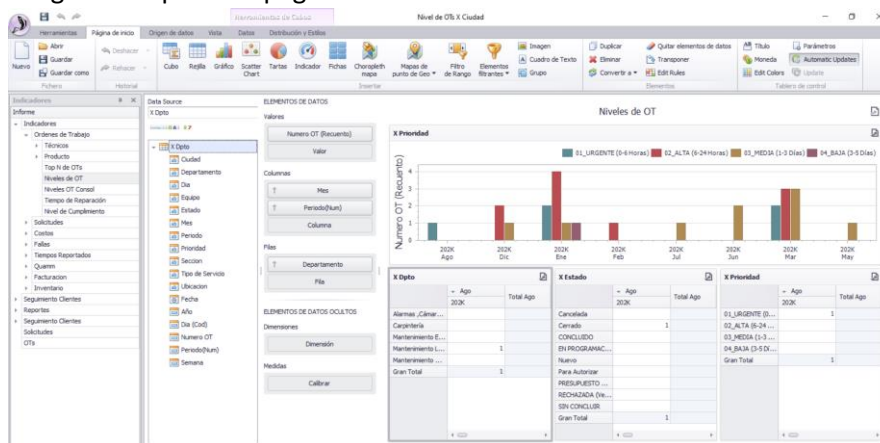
Herramientas de Cubo
Nivel de OTs X Ciudad

Herramientas | Página de inicio | Origen de datos | Vista | Datos | Distribución y Estilos

Abrir
Guardar
Guardar como
Nuevo
Fichero
Deshacer
Rehacer
Historial
Cubo | Rejilla | Gráfico | Scatter Chart | Tartas | Indicador | Fichas | Choropleth mapa | Mapas de punto de Geo | Filtro de Rango | Elementos filtrantes | Imagen | Cuadro de Texto | Grupo
Insertar
Duplicar
Eliminar
Convertir a
Quitar elementos de datos
Transponer
Edit Rules
Elementos
Título
Moneda
Edit Colors
Parámetros
Automatic Updates
Update
Tablero de control

Indicadores
Informe
Indicadores
Ordenes de Trabajo
Técnicos
Productos
Top N de OTs
Niveles de OT
Niveles OT Consol
Tiempo de Reparación
Nivel de Cumplimiento
Solicitudes
Costos
Fallas
Tiempos Reportados
Quamm
Facturacion
Inventario
Seguimiento Clientes
Reportes
Seguimiento Clientes
Solicitudes
OTs

Data Source
X Dpto
X Dpto
Ciudad
Departamento
Dia
Equipo
Estado
Mes
Periodo
Prioridad
Seccion
Tipo de Servicio
Ubicacion
Fecha
Año
Dia (Cod)
Numero OT
Periodo(Num)
Semana

ELEMENTOS DE DATOS
Valores
Numero OT (Recuento)
Valor
Columnas
Mes
Periodo(Num)
Columna
Filas
Departamento
Fila
ELEMENTOS DE DATOS OCULTOS
Dimensiones
Dimensión
Medidas
Calibrar

Niveles de OT
X Prioridad
01_URGENTE (0-6 Horas) | 02_ALTA (6-24 Horas) | 03_MEDIA (1-3 Días) | 04_BAJA (3-5 Días)
Numero OT (Recuento)
4
3
2
1
0
202K Ago | 202K Dic | 202K Ene | 202K Feb | 202K Jul | 202K Jun | 202K Mar | 202K May

X Dpto
| | Ago 202K | Total Ago |
|---|---|---|
| Alarmas ,Cámar... | | |
| Carpintería | | |
| Mantenimiento E... | | |
| Mantenimiento L... | 1 | |
| Mantenimiento ... | | |
| Gran Total | 1 | |

X Estado
| | Ago 202K | Total Ago |
|---|---|---|
| Cancelada | | |
| Cerrado | | 1 |
| CONCLUIDO | | |
| EN PROGRAMAC... | | |
| Nuevo | | |
| Para Autorizar | | |
| PRESUPUESTO ... | | |
| RECHAZADA (Ve... | | |
| SIN CONCLUIR | | |
| Gran Total | | 1 |

X Prioridad
| | Ago 202K | Total Ago |
|---|---|---|
| 01_URGENTE (0... | 1 | |
| 02_ALTA (6-24 ... | | |
| 03_MEDIA (1-3 ... | | |
| 04_BAJA (3-5 Di... | | |
| Gran Total | 1 | |